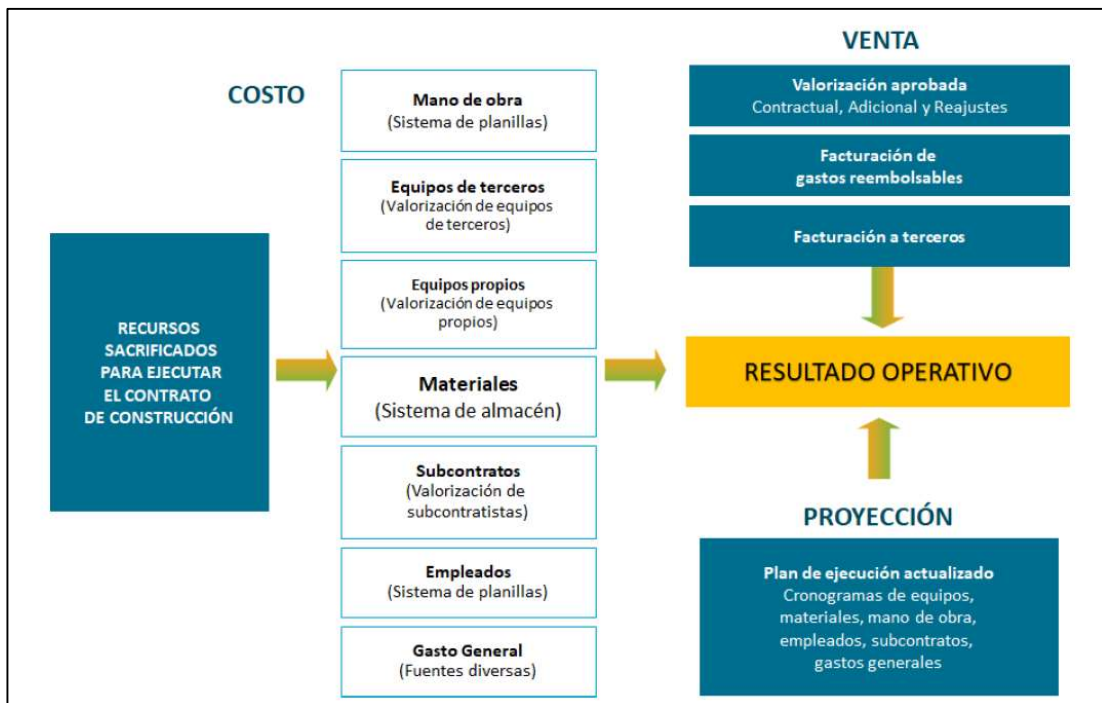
COSTO

RECURSOS SACRIFICADOS PARA EJECUTAR EL CONTRATO DE CONSTRUCCIÓN

Mano de obra
(Sistema de planillas)

Equipos de terceros
(Valorización de equipos de terceros)

Equipos propios
(Valorización de equipos propios)

Materiales
(Sistema de almacén)

Subcontratos
(Valorización de subcontratistas)

Empleados
(Sistema de planillas)

Gasto General
(Fuentes diversas)

VENTA

Valorización aprobada
Contractual, Adicional y Reajustes

Facturación de gastos reembolsables

Facturación a terceros

RESULTADO OPERATIVO

PROYECCIÓN

Plan de ejecución actualizado
Cronogramas de equipos, materiales, mano de obra, empleados, subcontratos, gastos generales